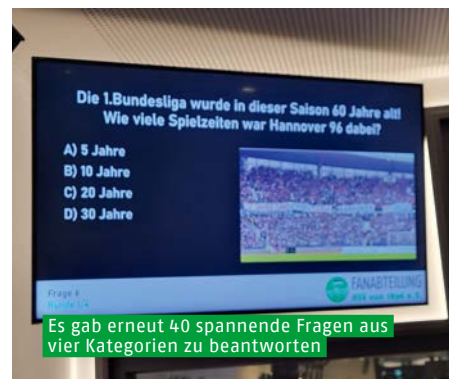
Die 1.Bundesliga wurde in dieser Saison 60 Jahre alt! Wie viele Spielzeiten war Hannover 96 dabei?

A) 5 Jahre
B) 10 Jahre
C) 20 Jahre
D) 30 Jahre

Frage 4
Runde 1/4

FANABTEILUNG
HSV von 1896 e.V.

Es gab erneut 40 spannende Fragen aus vier Kategorien zu beantworten